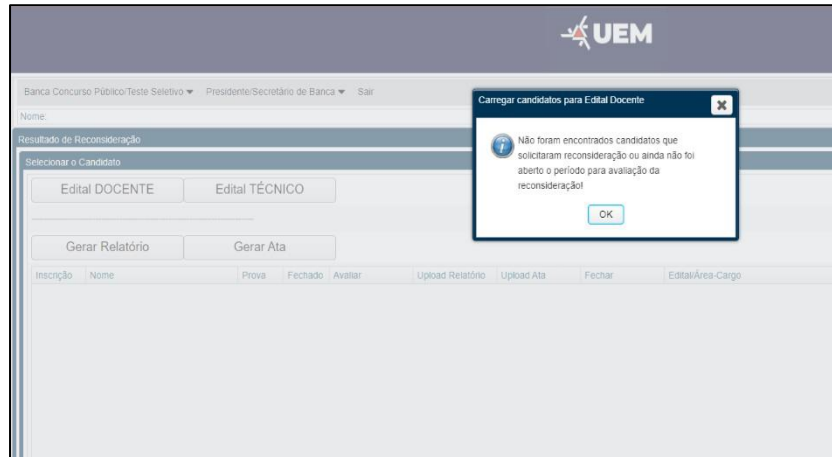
UEM

Banca Concurso Público/Teste Seletivo ▾ Presidente/Secretário de Banca ▾ Sair

Nome:

Resultado de Reconsideração

Selecionar o Candidato

Edital DOCENTE

Edital TÉCNICO

Gerar Relatório

Gerar Ata

| Inscrição | Nome | Prova | Fechado | Avaliar | Upload Relatório | Upload Ata | Fechar | Edital/Área-Cargo |
|---|---|---|---|---|---|---|---|---|

Carregar candidatos para Edital Docente

Não foram encontrados candidatos que solicitaram reconsideração ou ainda não foi aberto o período para avaliação da reconsideração!

OK